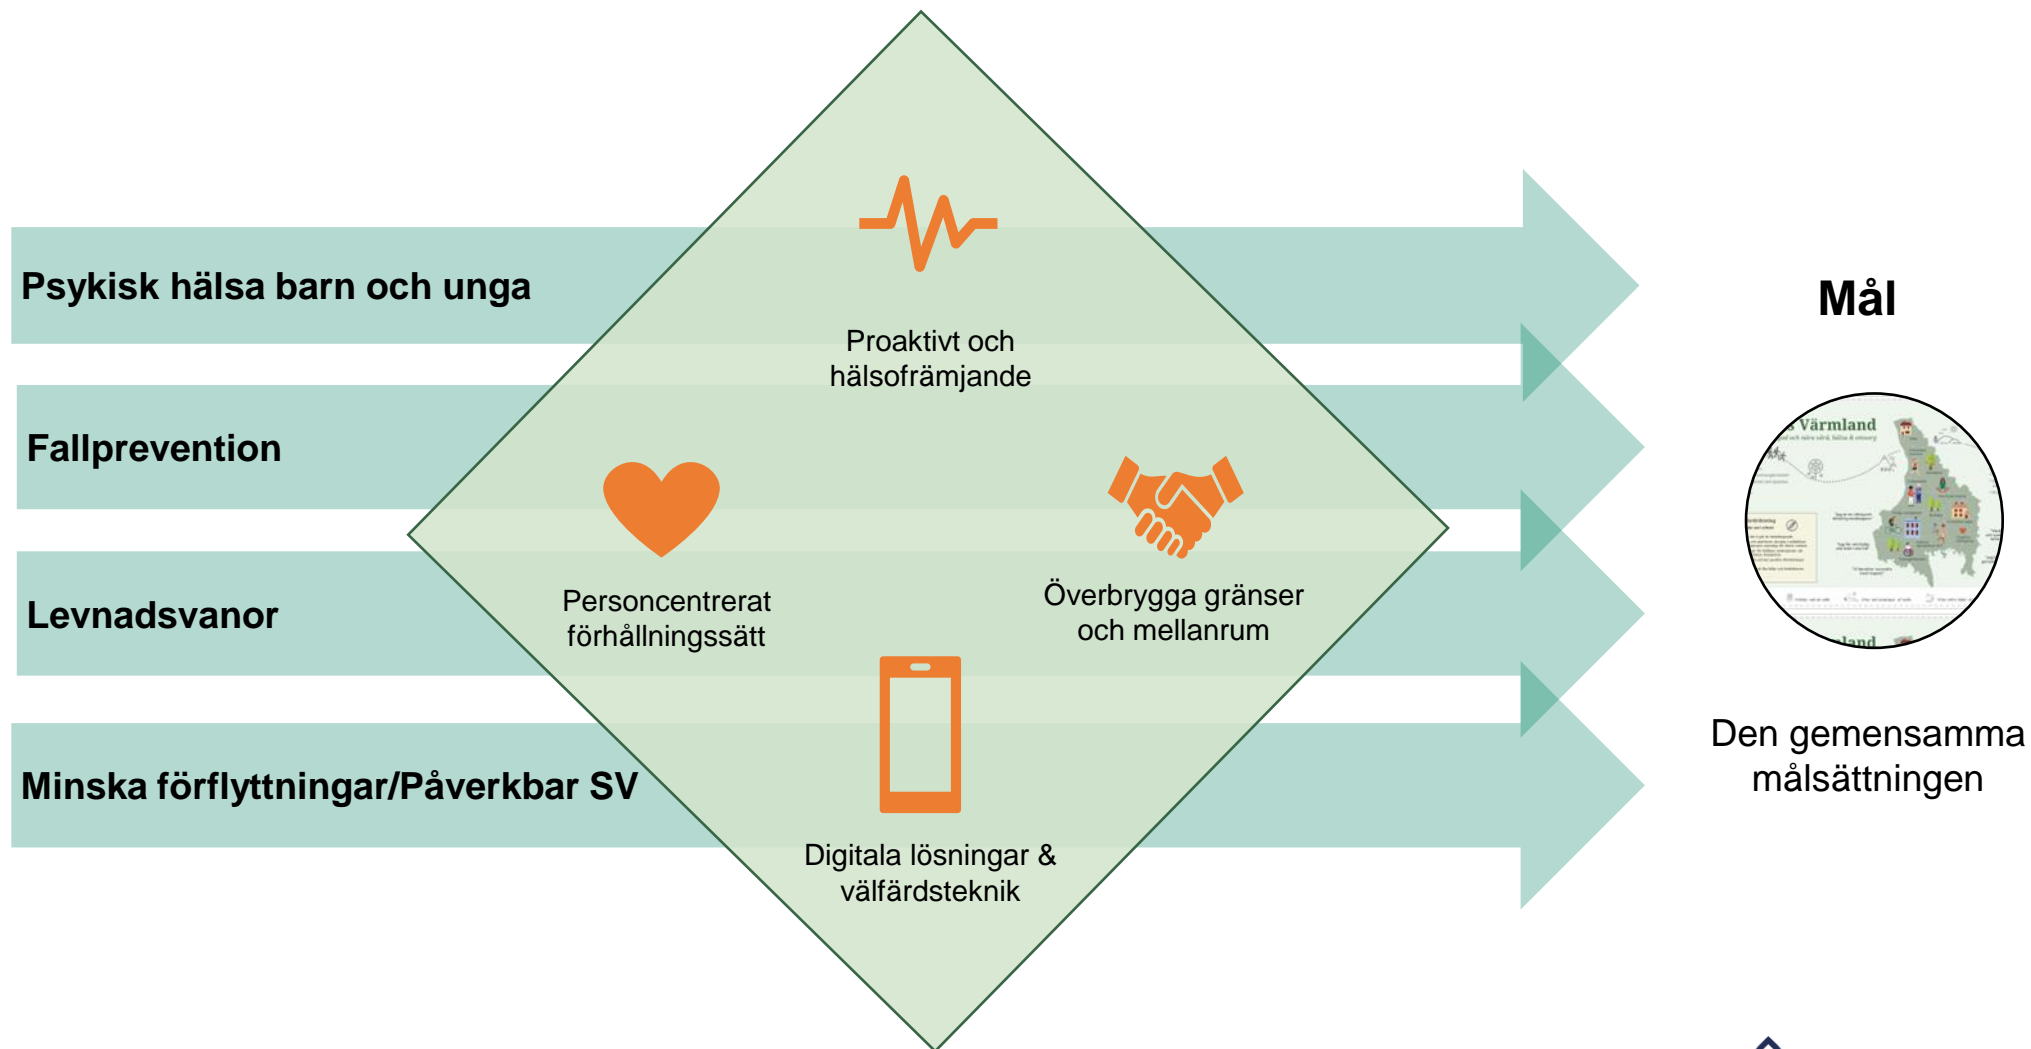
Psykisk hälsa barn och unga

Fallprevention

Levnadsvanor

Minska förflyttningar/Påverkbar SV

Proaktivt och hälsofrämjande

Personcentrerat förhållningssätt

Överbrygga gränser och mellanrum

Digitala lösningar & välfärdsteknik

Mål

Värmland

Den gemensamma målsättningen